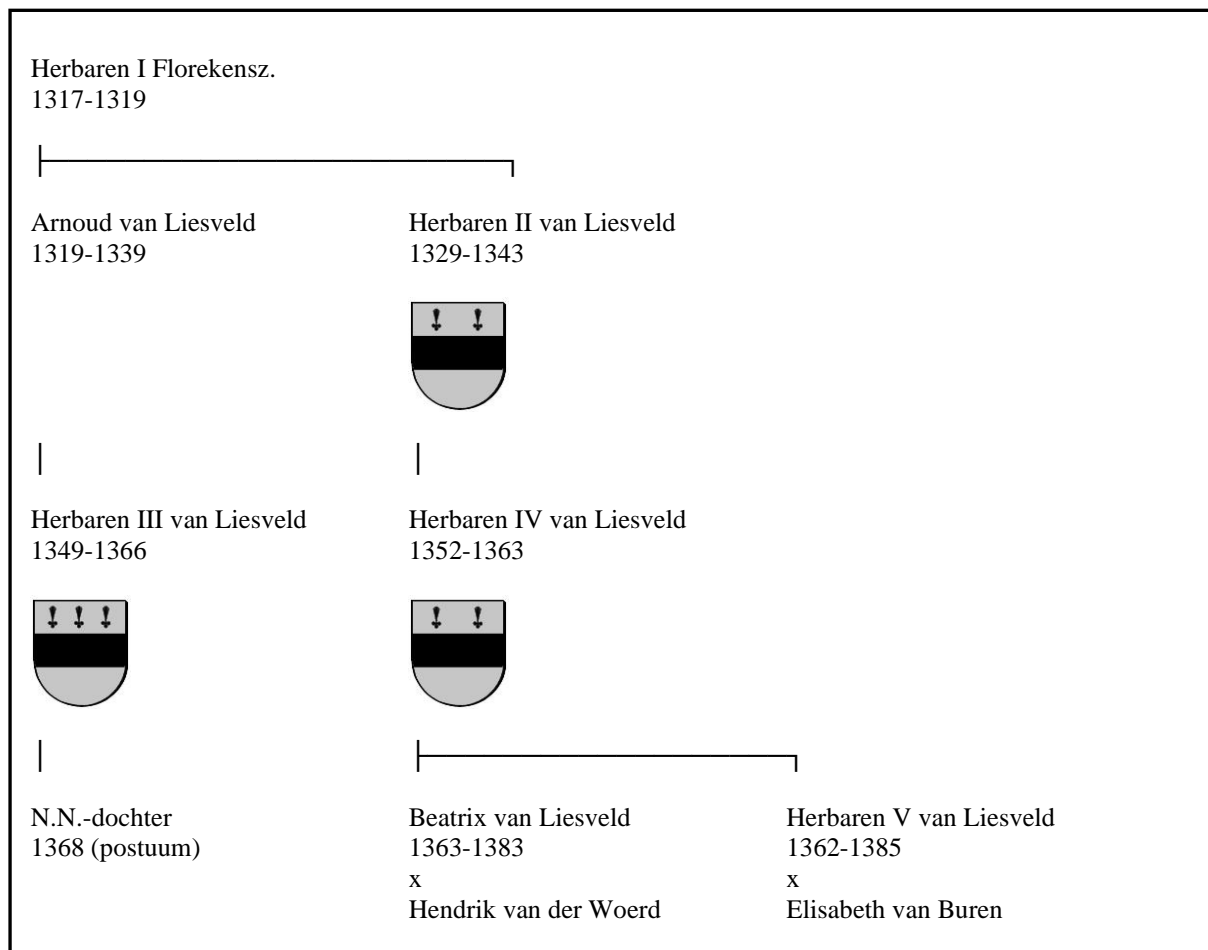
Herbaren I Florekensz.
1317-1319

Arnoud van Liesveld
1319-1339

Herbaren II van Liesveld
1329-1343

Herbaren III van Liesveld
1349-1366

Herbaren IV van Liesveld
1352-1363

N.N.-dochter
1368 (postuum)

Beatrix van Liesveld
1363-1383
x
Hendrik van der Woerd

Herbaren V van Liesveld
1362-1385
x
Elisabeth van Buren